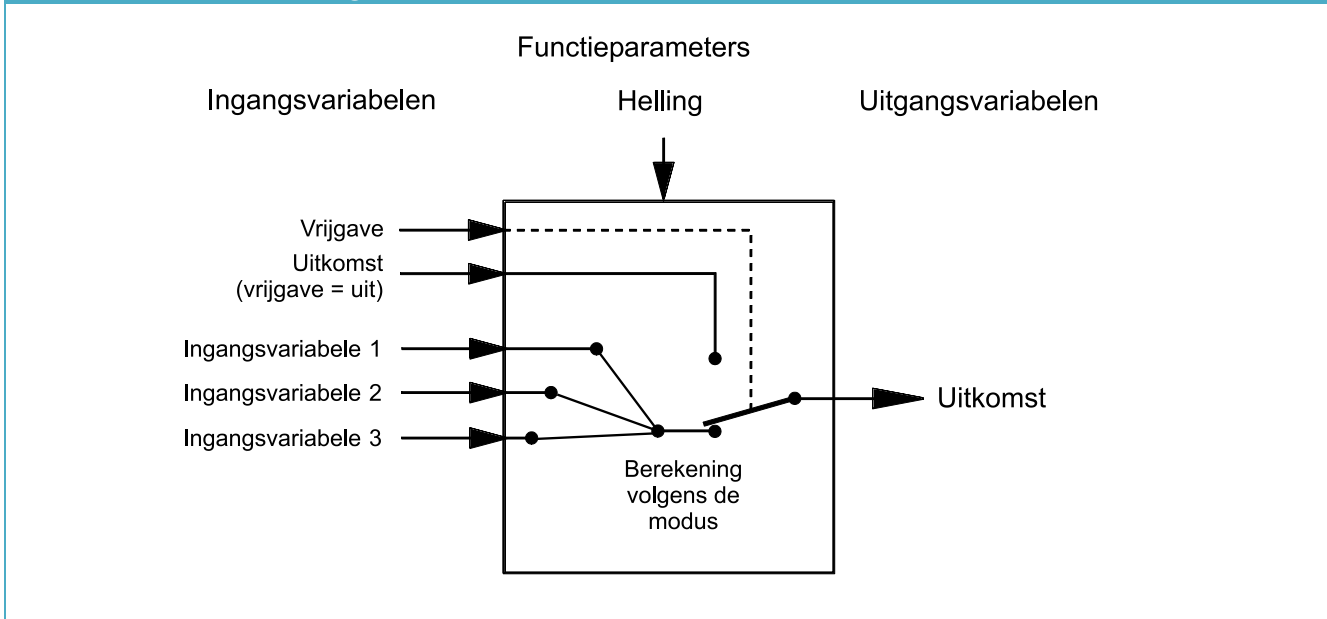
Functieparameters

Ingangsvariabelen

Helling

Uitgangsvariabelen

Vrijgave

Uitkomst (vrijgave = uit)

Ingangsvariabele 1

Ingangsvariabele 2

Ingangsvariabele 3

Uitkomst

Berekening volgens de modus